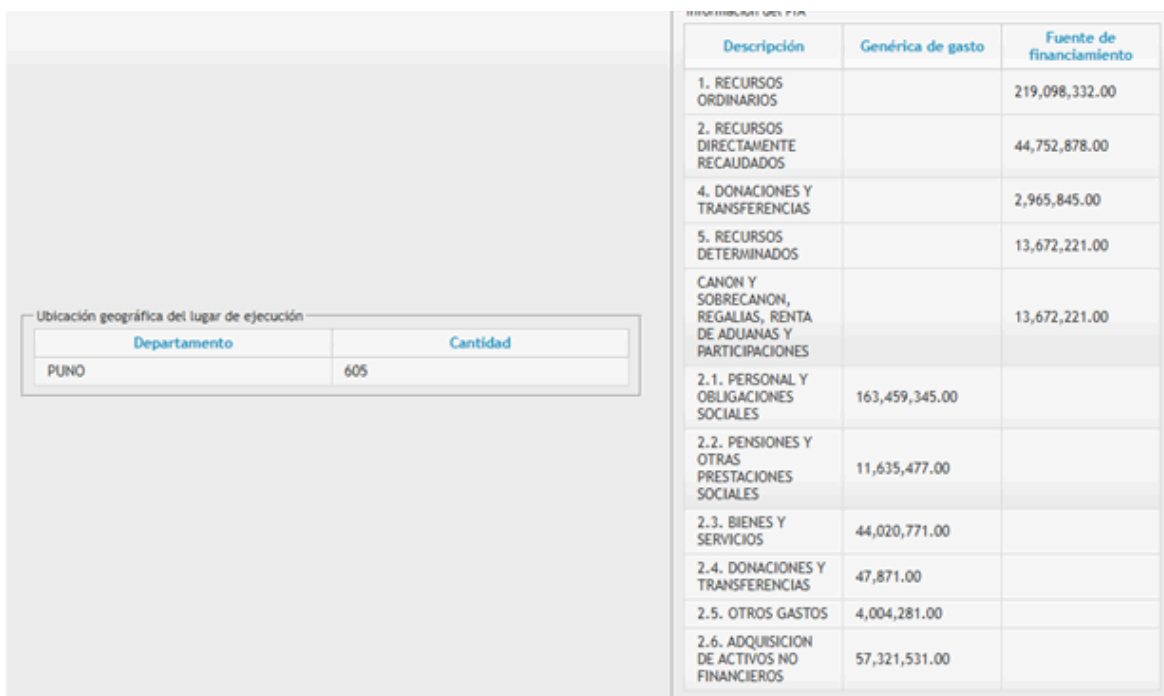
Ubicación geográfica del lugar de ejecución

| Departamento | Cantidad |
|---|---|
| PUNO | 605 |

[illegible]

| Descripción | Genérica de gasto | Fuente de financiamiento |
|---|---|---|
| 1. RECURSOS ORDINARIOS | | 219,098,332.00 |
| 2. RECURSOS DIRECTAMENTE RECAUDADOS | | 44,752,878.00 |
| 4. DONACIONES Y TRANSFERENCIAS | | 2,965,845.00 |
| 5. RECURSOS DETERMINADOS | | 13,672,221.00 |
| CANON Y SOBRECANON, REGALIAS, RENTA DE ADUANAS Y PARTICIPACIONES | | 13,672,221.00 |
| 2.1. PERSONAL Y OBLIGACIONES SOCIALES | 163,459,345.00 | |
| 2.2. PENSIONES Y OTRAS PRESTACIONES SOCIALES | 11,635,477.00 | |
| 2.3. BIENES Y SERVICIOS | 44,020,771.00 | |
| 2.4. DONACIONES Y TRANSFERENCIAS | 47,871.00 | |
| 2.5. OTROS GASTOS | 4,004,281.00 | |
| 2.6. ADQUISICION DE ACTIVOS NO FINANCIEROS | 57,321,531.00 | |